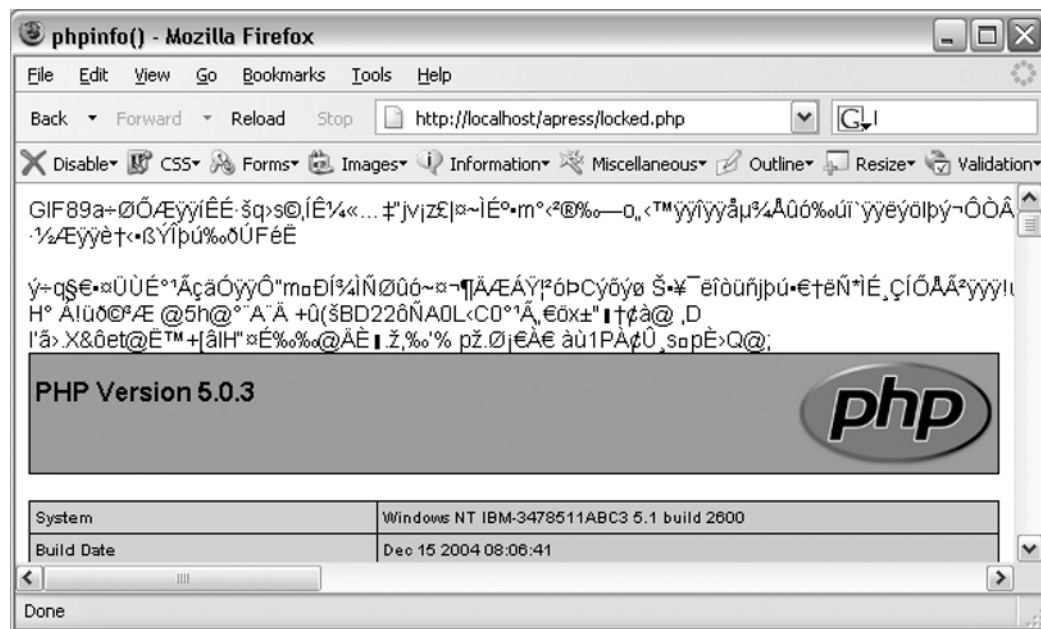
phpinfo() - Mozilla Firefox

File Edit View Go Bookmarks Tools Help

Back Forward Reload Stop http://localhost/apress/locked.php

Disable CSS Forms Images Information Miscellaneous Outline Resize Validation

GIF89a÷ØÕÆÿÿíÊÊ·šq›s©,ÍÊ¼«…‡"jv¡z£|¤~ÌÉº•m°‹²®‰—o„‹™ÿÿîÿÿåµ¾Åûó‰úï`ÿÿëÿölþý¬ÔÒÂ ·½Æÿÿè†‹•ßÝÎþú‰ðÚFéË

ý÷q§€•¤ÜÙÉ°¹ÃçäÓÿÿÔ"m¤ÐÍ¾ÌÑØûó~¤¬¶ÄÆÁŸ|²óÞCýõýø Š•¥¯ëîòùñjþú•€†ëÑ*ÌÉ¸ÇÍÕÅÃ²ÿÿÿ!ι H° Á!üð©ªÆ @5h@°¨A¨Ä +û(šBD22ôÑA0L‹C0°¹Ã‚€öx±"‖†¢à@ ,D I'ã›.X&ôet@Ë™+[âlH"¤É‰‰@ÄÈ‖.ž,‰'% pž.Ø¡€Ä€ àù1PÀ¢Û¸s¤pÈ›Q@;

PHP Version 5.0.3

php

| System | Windows NT IBM-3478511ABC3 5.1 build 2600 |
|---|---|
| Build Date | Dec 15 2004 08:06:41 |

Done